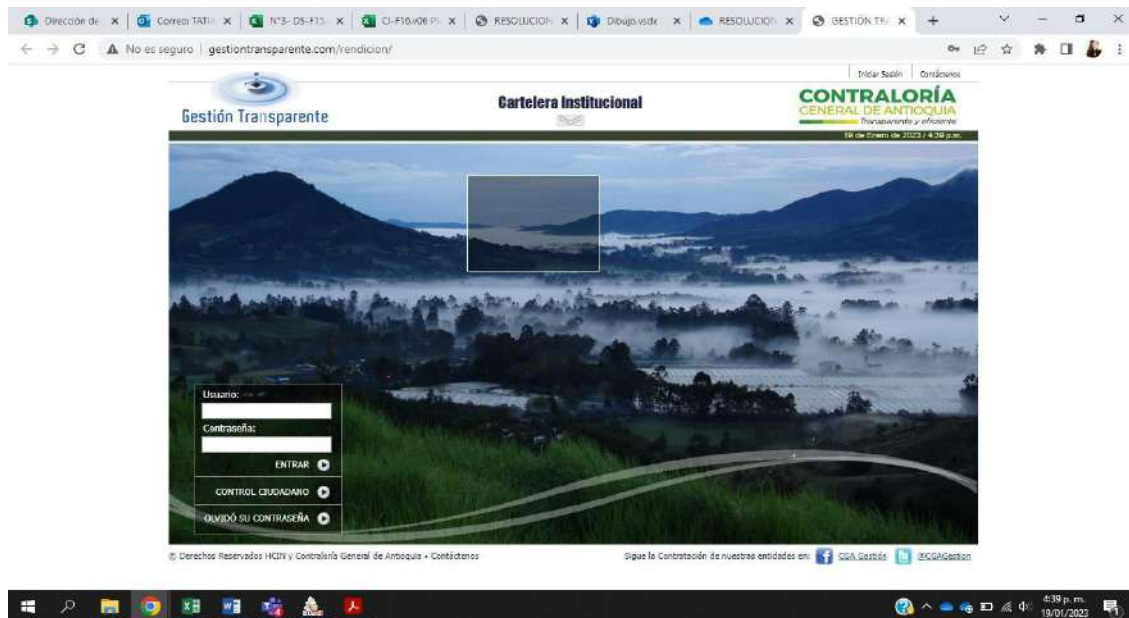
Dirección de × | Correo TATI × | N°3- DS-F13 × | CI-F16.v08 × | RESOLUCION × | Dibujo.vsdx × | RESOLUCION × | GESTIÓN TR × | +

No es seguro | gestiontransparente.com/rendicion/

Iniciar Sesión | Contáctenos

Gestión Transparente

Cartelera Institucional

CONTRALORÍA
GENERAL DE ANTIOQUIA
Transparente y eficiente

19 de Enero de 2023 / 4:39 p.m.

Usuario:

Contraseña:

ENTRAR

CONTROL CIUDADANO

OLVIDÓ SU CONTRASEÑA

© Derechos Reservados HCIN y Contraloría General de Antioquia - Contáctenos

Sigue la Contratación de nuestras entidades en: CGA Gestión @CGAGestion

4:39 p. m.
19/01/2023